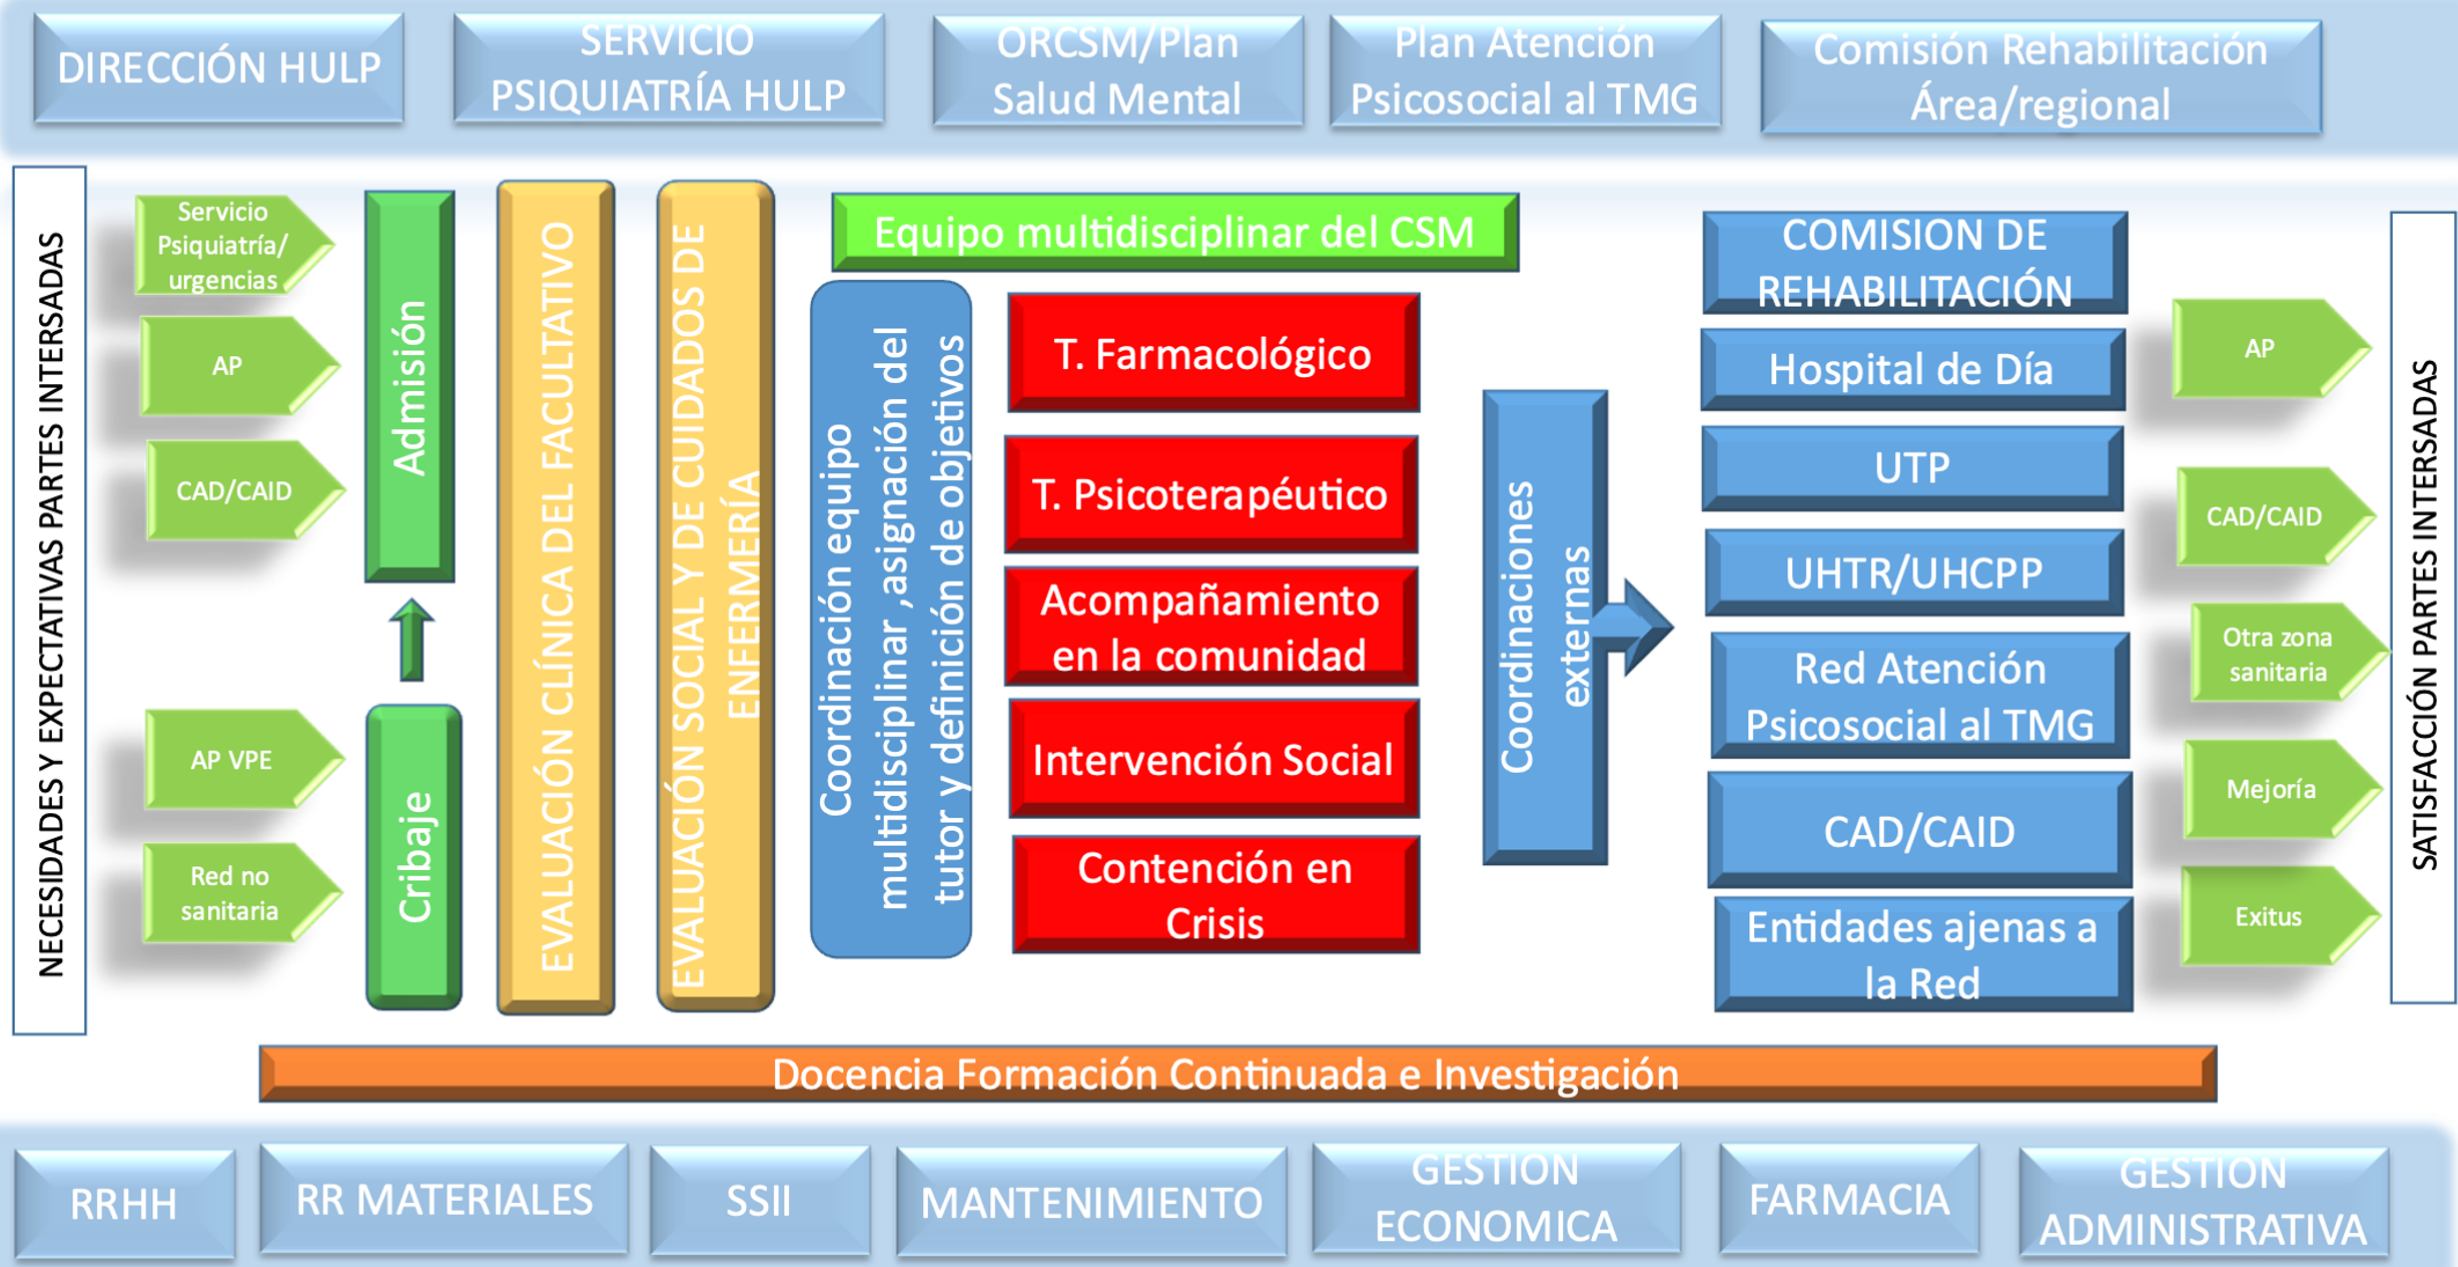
DIRECCIÓN HULP

SERVICIO PSIQUIATRÍA HULP

ORCSM/Plan Salud Mental

Plan Atención Psicosocial al TMG

Comisión Rehabilitación Área/regional

NECESIDADES Y EXPECTATIVAS PARTES INTERSADAS

Servicio Psiquiatría/ urgencias

AP

CAD/CAID

AP VPE

Red no sanitaria

Admisión

Cribaje

EVALUACIÓN CLÍNICA DEL FACULTATIVO

EVALUACIÓN SOCIAL Y DE CUIDADOS DE ENFERMERÍA

Equipo multidisciplinar del CSM

Coordinación equipo multidisciplinar ,asignación del tutor y definición de objetivos

T. Farmacológico

T. Psicoterapéutico

Acompañamiento en la comunidad

Intervención Social

Contención en Crisis

Coordinaciones externas

COMISION DE REHABILITACIÓN

Hospital de Día

UTP

UHTR/UHCPP

Red Atención Psicosocial al TMG

CAD/CAID

Entidades ajenas a la Red

AP

CAD/CAID

Otra zona sanitaria

Mejoría

Exitus

SATISFACCIÓN PARTES INTERSADAS

Docencia Formación Continuada e Investigación

RRHH

RR MATERIALES

SSII

MANTENIMIENTO

GESTION ECONOMICA

FARMACIA

GESTION ADMINISTRATIVA